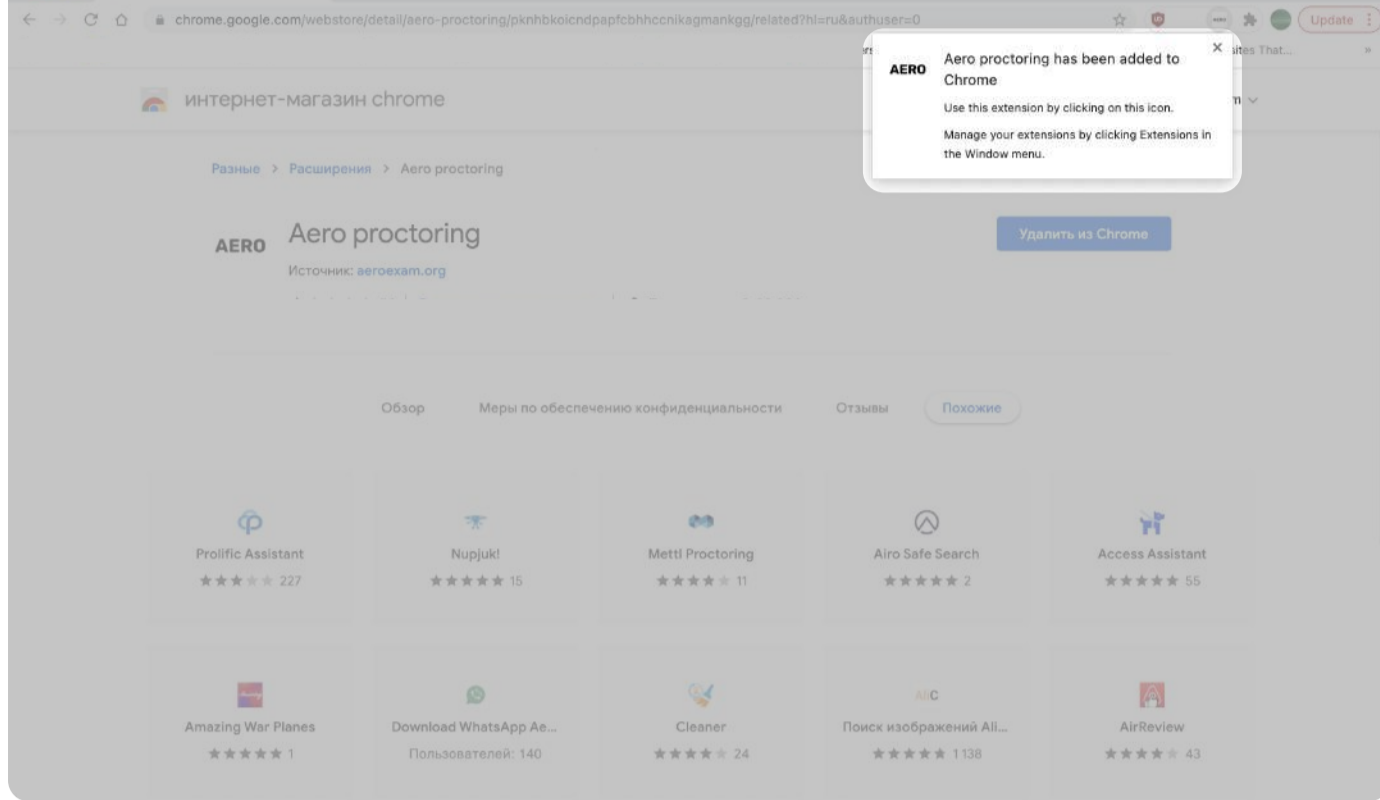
chrome.google.com/webstore/detail/aero-proctoring/pknhbkoicndpapfcbhhccnikagmankgg/related?hl=ru&authuser=0

Update

rs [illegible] ites That...

AERO Aero proctoring has been added to Chrome

Use this extension by clicking on this icon.

Manage your extensions by clicking Extensions in the Window menu.

×

интернет-магазин chrome

Разные > Расширения > Aero proctoring

AERO Aero proctoring

Источник: aeroexam.org

Удалить из Chrome

Обзор Меры по обеспечению конфиденциальности Отзывы Похожие

Prolific Assistant 227

Nupjuk! 15

Mettl Proctoring 11

Airo Safe Search 2

Access Assistant 55

Amazing War Planes 1

Download WhatsApp Ae... Пользователей: 140

Cleaner 24

Поиск изображений Ali... 1 138

AirReview 43